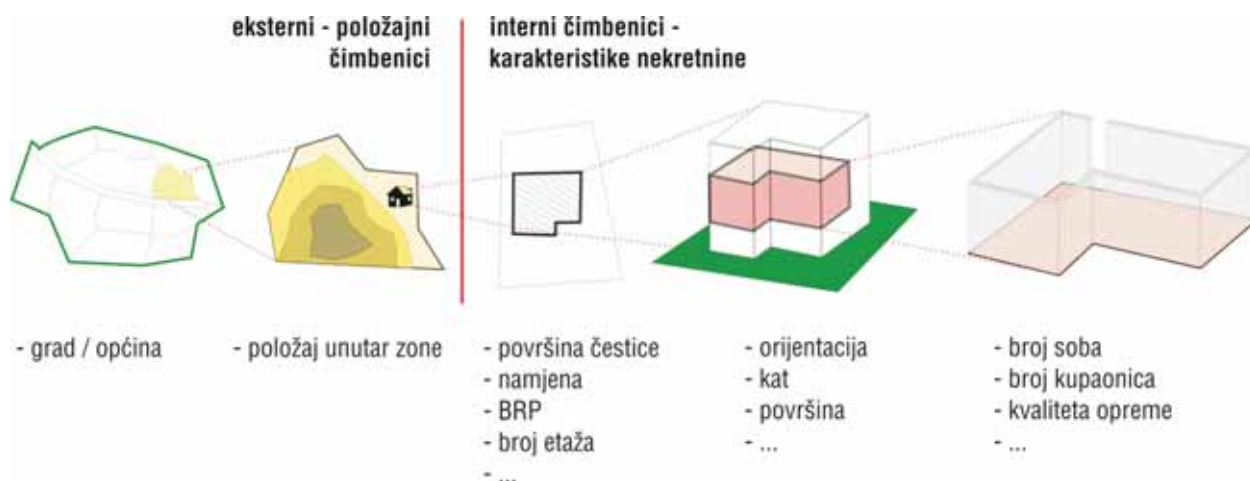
eksterni - položajni čimbenici

interni čimbenici - karakteristike nekretnine

- grad / općina

- položaj unutar zone

- površina čestice
- namjena
- BRP
- broj etaža
- ...

- orijentacija
- kat
- površina
- ...

- broj soba
- broj kupaonica
- kvaliteta opreme
- ...